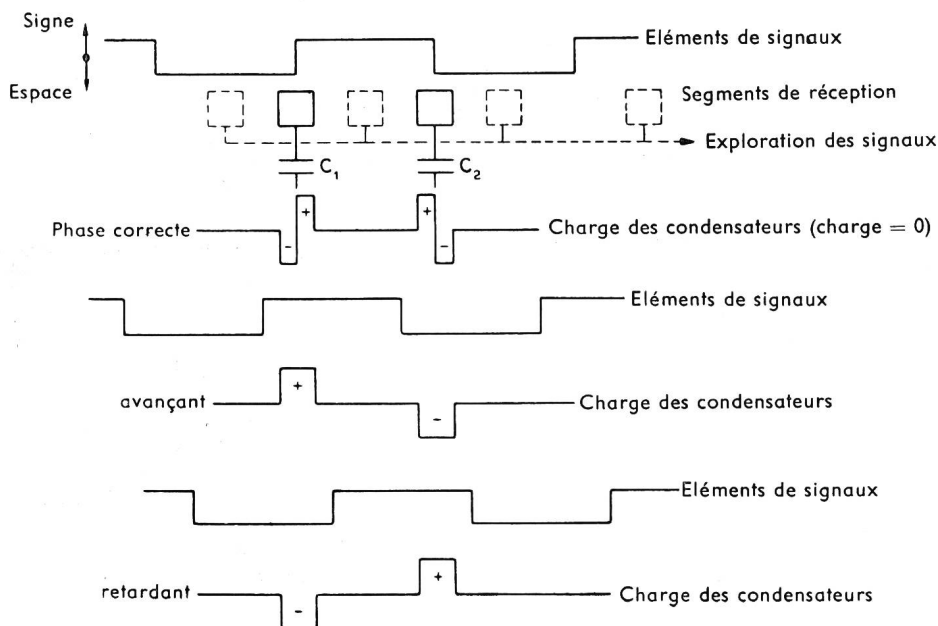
Signe

Espace

Eléments de signaux

Segments de réception

Exploration des signaux

$C_1$

$C_2$

Phase correcte

+

-

+

-

Charge des condensateurs (charge = 0)

Eléments de signaux

avançant

+

-

Charge des condensateurs

Eléments de signaux

retardant

-

+

Charge des condensateurs